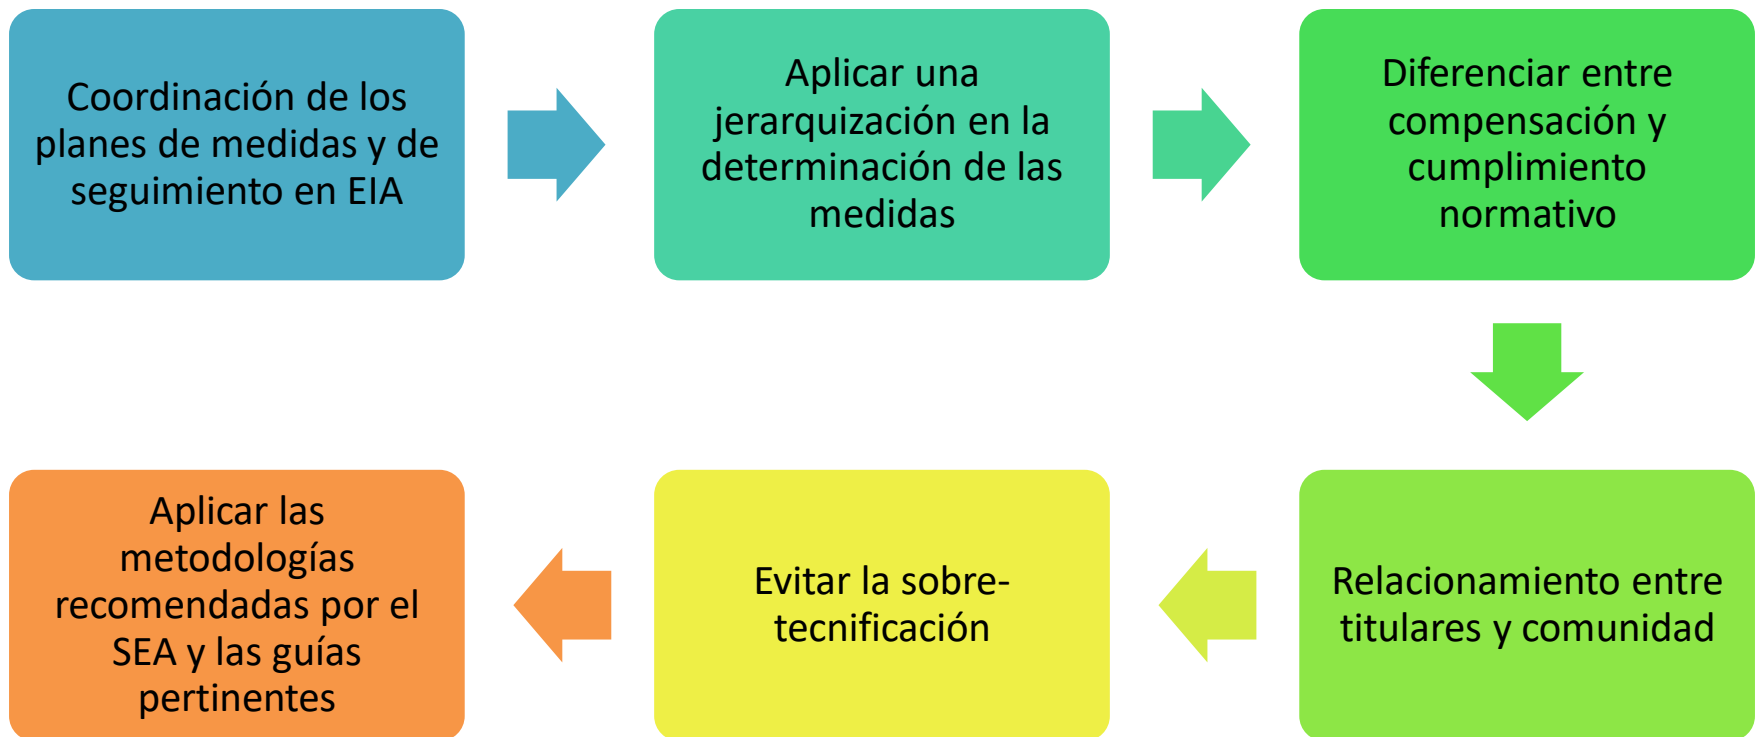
Coordinación de los planes de medidas y de seguimiento en EIA

Aplicar una jerarquización en la determinación de las medidas

Diferenciar entre compensación y cumplimiento normativo

Relacionamiento entre titulares y comunidad

Evitar la sobre-tecnificación

Aplicar las metodologías recomendadas por el SEA y las guías pertinentes